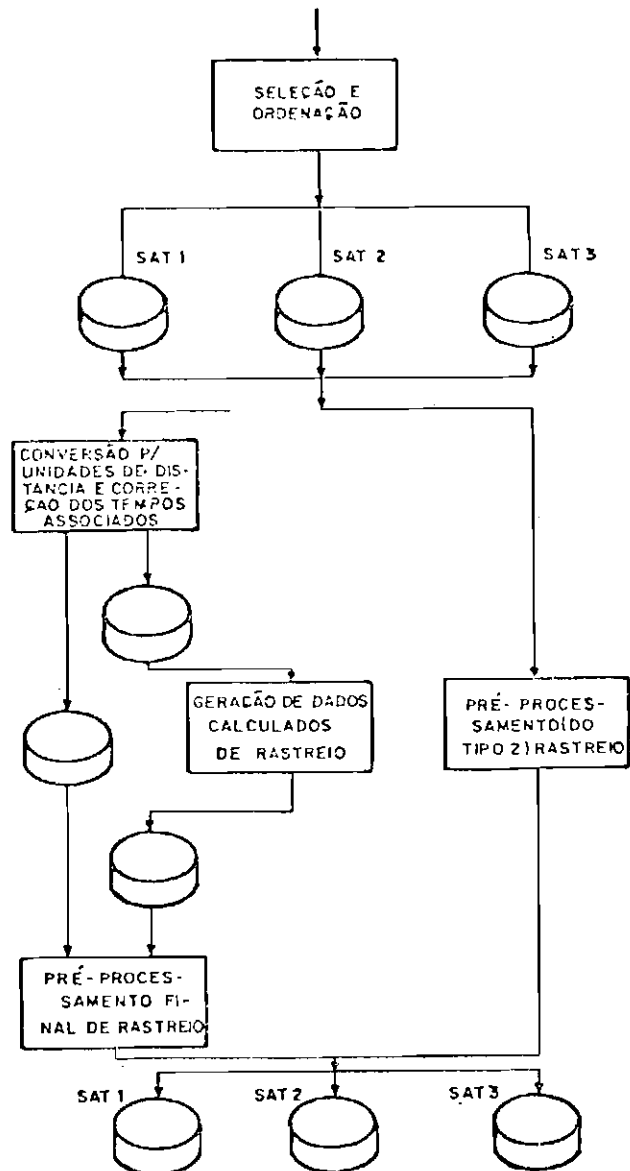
SELEÇÃO E ORDENAÇÃO

SAT 1

SAT 2

SAT 3

CONVERSÃO P/ UNIDADES DE DISTANCIA E CORREÇAO DOS TEMPOS ASSOCIADOS

GERAÇÃO DE DADOS CALCULADOS DE RASTREIO

PRÉ-PROCESSAMENTO(DO TIPO 2) RASTREIO

PRÉ-PROCESSAMENTO FINAL DE RASTREIO

SAT 1

SAT 2

SAT 3